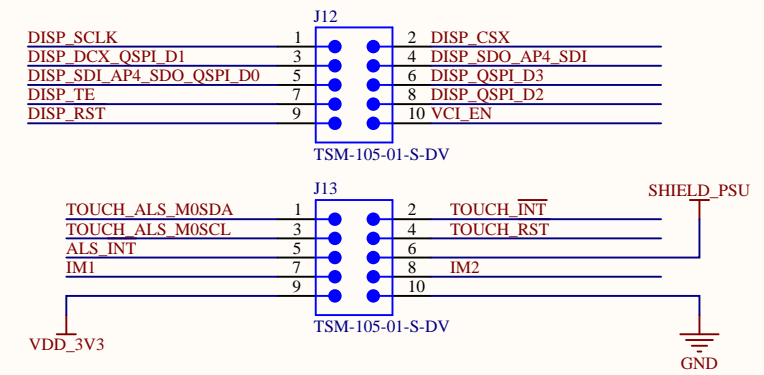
J12

DISP_SCLK 1
DISP_DCX_QSPI_D1 3
DISP_SDI_AP4_SDO_QSPI_D0 5
DISP_TE 7
DISP_RST 9

2 DISP_CSX
4 DISP_SDO_AP4_SDI
6 DISP_QSPI_D3
8 DISP_QSPI_D2
10 VCI_EN

TSM-105-01-S-DV

J13

SHIELD_PSU

TOUCH_ALS_M0SDA 1
TOUCH_ALS_M0SCL 3
ALS_INT 5
IM1 7
9

2 $\text{TOUCH\_}\overline{\text{INT}}$
4 TOUCH_RST
6
8 IM2
10

TSM-105-01-S-DV

VDD_3V3

GND